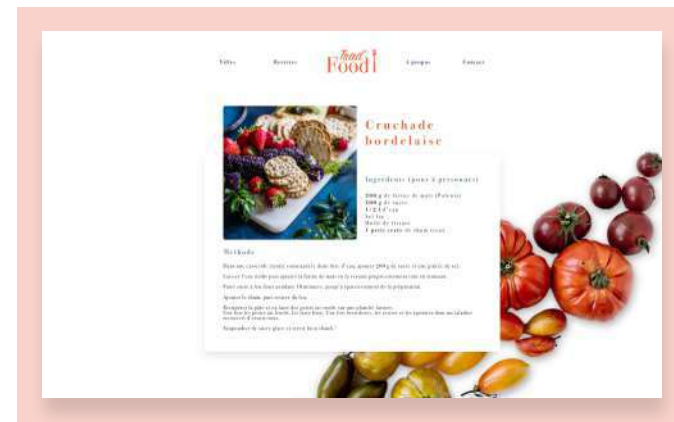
Tifes Recettes Trend Food À propos Contact

Cruchade bordelaise

Ingrédients (pour 4 personnes)

200 g de farine de maïs (Polenta)
300 g de sucre
1 / 2 l d'eau
Sel fin
Huile de friture
1 petite noix de beurre

Méthode

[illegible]

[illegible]

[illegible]

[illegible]

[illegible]

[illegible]